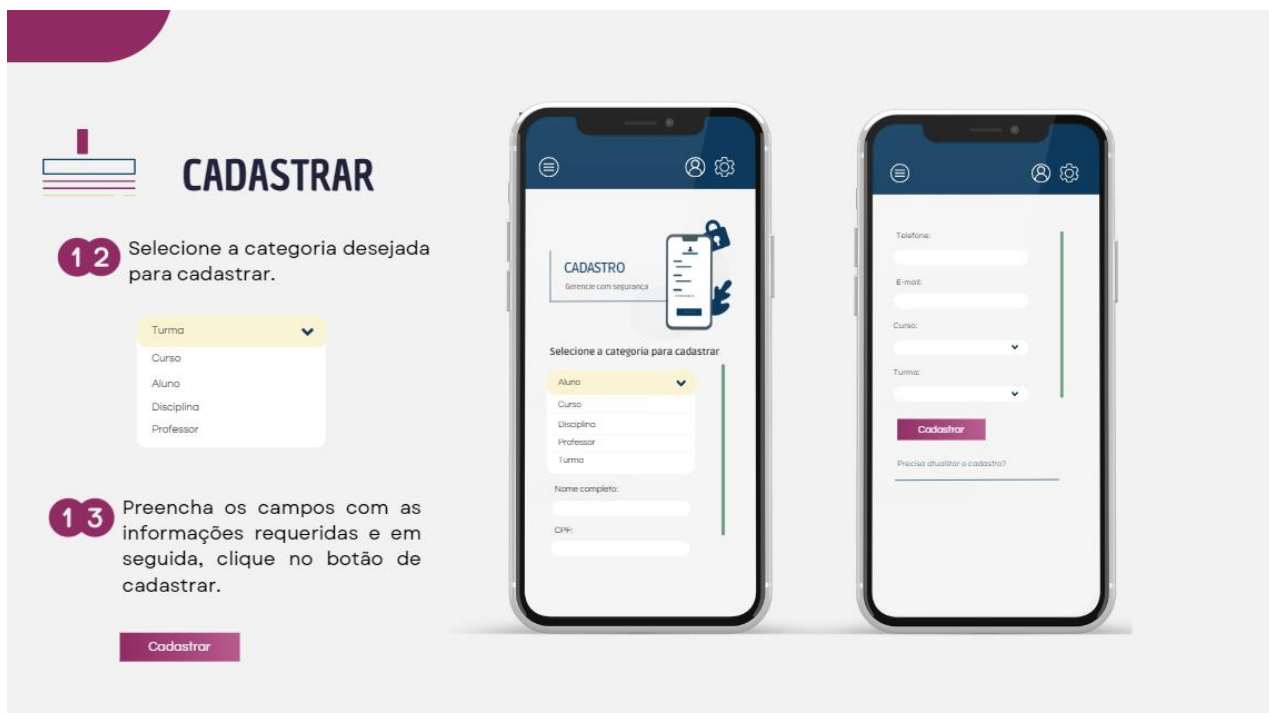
CADASTRAR

1 2 Selecione a categoria desejada para cadastrar.

Turma
Curso
Aluno
Disciplina
Professor

1 3 Preencha os campos com as informações requeridas e em seguida, clique no botão de cadastrar.

Cadastrar

CADASTRO
Gerencie com segurança

Selecione a categoria para cadastrar

Aluno
Curso
Disciplina
Professor
Turma

Nome completo:

CPF:

Telefone:

E-mail:

Curso:

Turma:

Cadastrar

Precisa atualizar o cadastro?